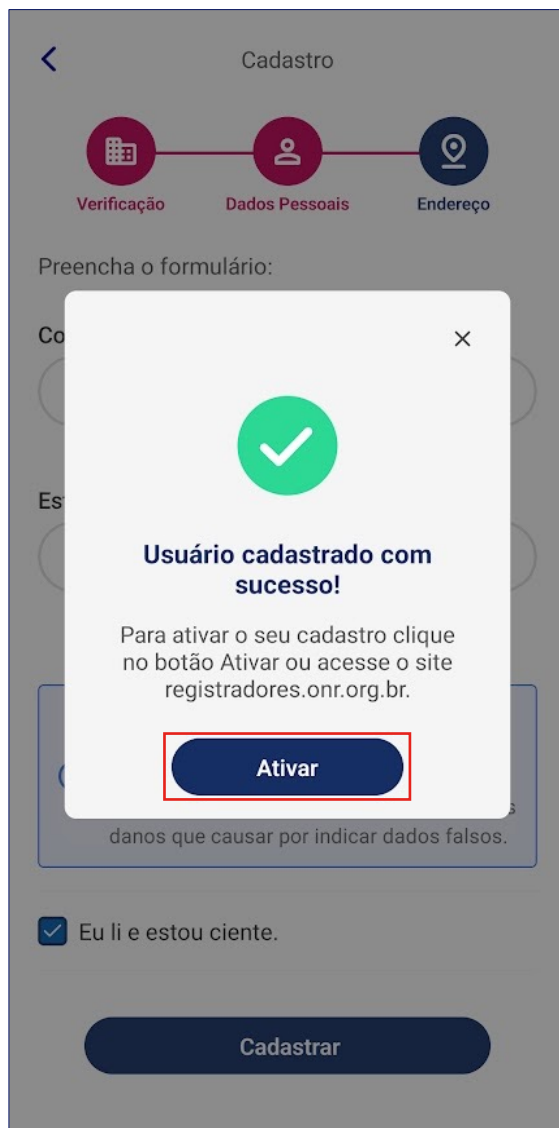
Cadastro

Verificação
Dados Pessoais
Endereço

Preencha o formulário:

Co

Es

×

Usuário cadastrado com sucesso!

Para ativar o seu cadastro clique no botão Ativar ou acesse o site registradores.onr.org.br.

Ativar

s danos que causar por indicar dados falsos.

Eu li e estou ciente.

Cadastrar